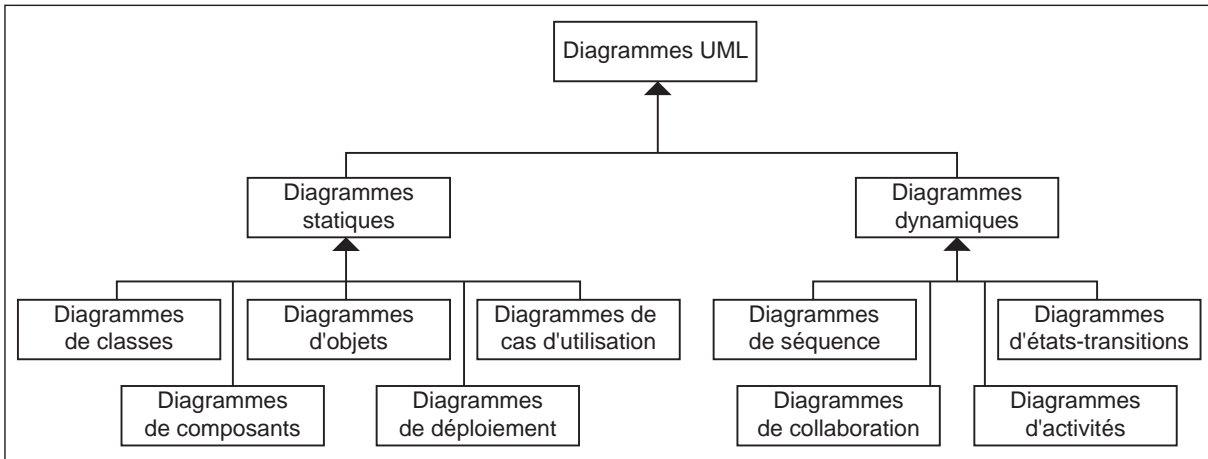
Diagrammes UML

Diagrammes statiques

Diagrammes dynamiques

Diagrammes de classes

Diagrammes d'objets

Diagrammes de cas d'utilisation

Diagrammes de composants

Diagrammes de déploiement

Diagrammes de séquence

Diagrammes d'états-transitions

Diagrammes de collaboration

Diagrammes d'activités